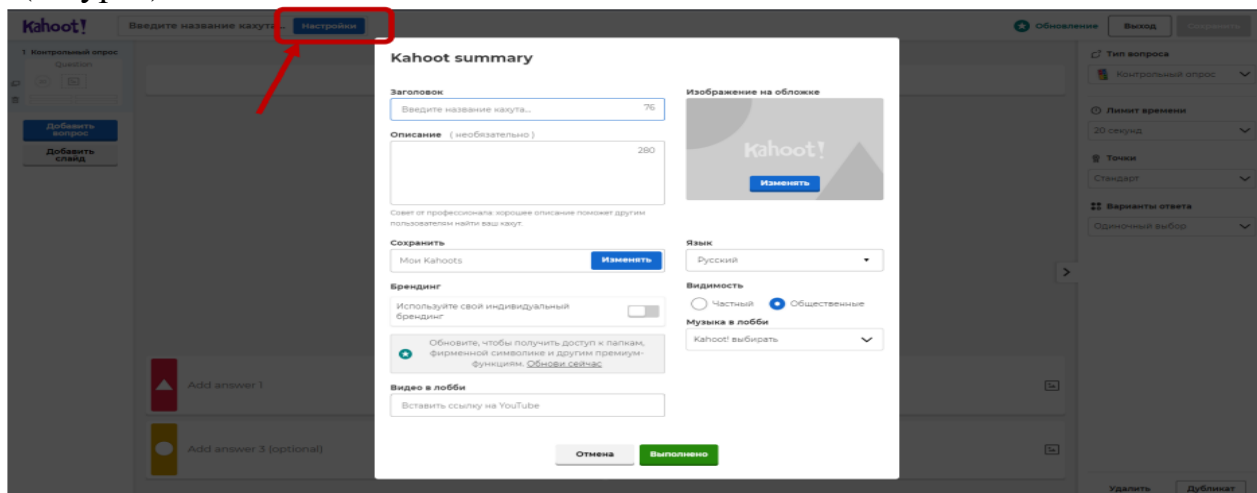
Kahoot!
Введите название кахута...
Настройки
Обновление
Выход
Сохранить

1 Контрольный опрос
Question
Добавить вопрос
Добавить слайд

Kahoot summary

Заголовок
Введите название кахута...
76
Описание (необязательно)
280
Совет от профессионала: хорошее описание поможет другим пользователям найти ваш кахут.
Сохранить
Мои Kahoots
Изменять
Брендинг
Используйте свой индивидуальный брендинг
Обновите, чтобы получить доступ к папкам, фирменной символике и другим премиум-функциям. Обнови сейчас
Видео в лобби
Вставить ссылку на YouTube

Изображение на обложке
Kahoot!
Изменять
Язык
Русский
Видимость
Частный
Общественные
Музыка в лобби
Kahoot! выбирать

Отмена
Выполнено

Add answer 1
Add answer 3 (optional)

Тип вопроса
Контрольный опрос
Лимит времени
20 секунд
Точки
Стандарт
Варианты ответа
Одиночный выбор
Удалить
Дубликат